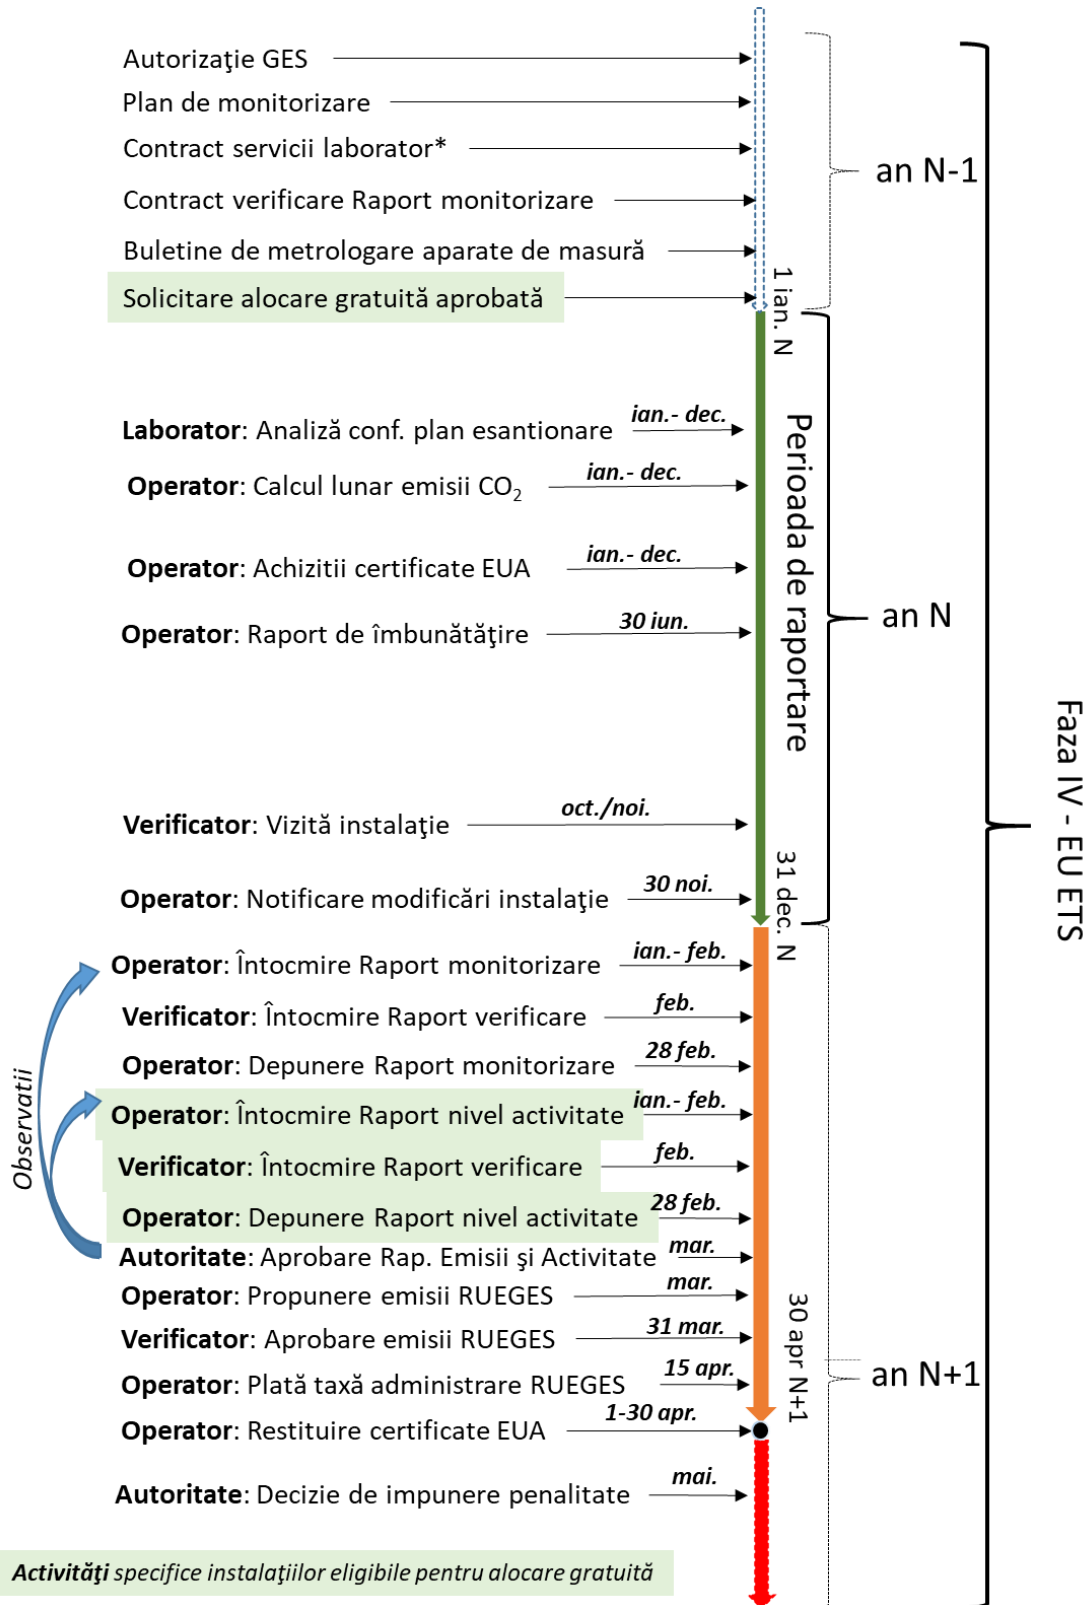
Autorizaţie GES
Plan de monitorizare
Contract servicii laborator*
Contract verificare Raport monitorizare
Buletine de metrologare aparate de masură
Solicitare alocare gratuită aprobată

an N-1

1 ian. N

Laborator: Analiză conf. plan esantionare — ian.- dec.
Operator: Calcul lunar emisii $CO_2$ — ian.- dec.
Operator: Achizitii certificate EUA — ian.- dec.
Operator: Raport de îmbunătăţire — 30 iun.
Verificator: Vizită instalaţie — oct./noi.
Operator: Notificare modificări instalaţie — 30 noi.

Perioada de raportare

an N

31 dec. N

Faza IV - EU ETS

Operator: Întocmire Raport monitorizare — ian.- feb.
Verificator: Întocmire Raport verificare — feb.
Operator: Depunere Raport monitorizare — 28 feb.
Operator: Întocmire Raport nivel activitate — ian.- feb.
Verificator: Întocmire Raport verificare — feb.
Operator: Depunere Raport nivel activitate — 28 feb.
Autoritate: Aprobare Rap. Emisii şi Activitate — mar.
Operator: Propunere emisii RUEGES — mar.
Verificator: Aprobare emisii RUEGES — 31 mar.
Operator: Plată taxă administrare RUEGES — 15 apr.
Operator: Restituire certificate EUA — 1-30 apr.
Autoritate: Decizie de impunere penalitate — mai.

Observatii

30 apr N+1

an N+1

Activităţi specifice instalaţiilor eligibile pentru alocare gratuită